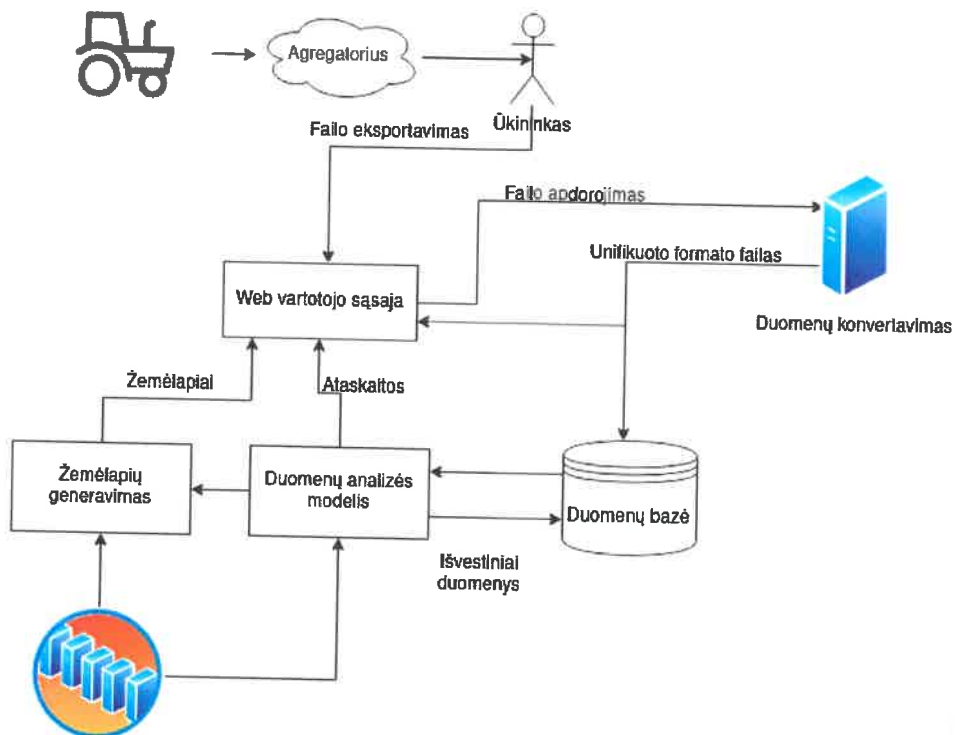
Agregatorius

Ūkininkas

Failo eksportavimas

Failo apdorojimas

Unifikuoto formato failas

Web vartotojo sąsaja

Duomenų konvertavimas

Žemėlapiai

Ataskaitos

Žemėlapių generavimas

Duomenų analizės modelis

Duomenų bazė

Išvestiniai duomenys